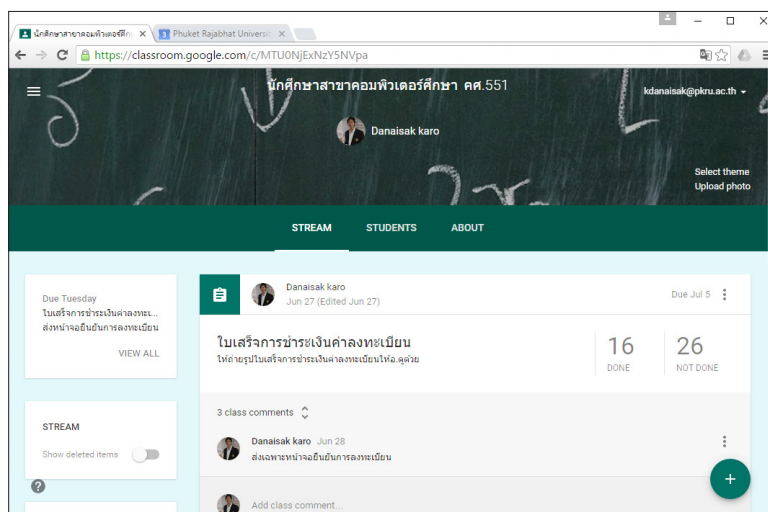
นักศึกษาสาขาคอมพิวเตอร์ศึก ×
Phuket Rajabhat Universi ×

https://classroom.google.com/c/MTU0NjExNzY5NVpa

นักศึกษาสาขาคอมพิวเตอร์ศึกษา คศ.551
kdanaisak@pkru.ac.th
Danaisak karo
Select theme
Upload photo

STREAM
STUDENTS
ABOUT

Due Tuesday
ใบเสร็จการชำระเงินค่าลงทะเ...
ส่งหน้าจอยืนยันการลงทะเบียน
VIEW ALL

STREAM
Show deleted items

Danaisak karo
Jun 27 (Edited Jun 27)
Due Jul 5

ใบเสร็จการชำระเงินค่าลงทะเบียน
ให้ถ่ายรูปใบเสร็จการชำระเงินค่าลงทะเบียนให้อ.ดูด้วย

16
DONE
26
NOT DONE

3 class comments

Danaisak karo Jun 28
ส่งเฉพาะหน้าจอยืนยันการลงทะเบียน

Add class comment...